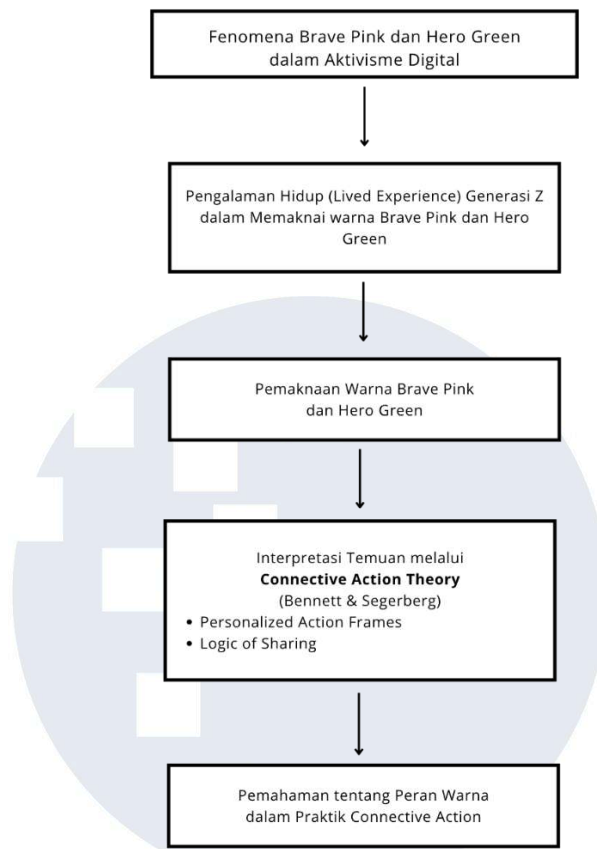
Fenomena Brave Pink dan Hero Green dalam Aktivisme Digital

Pengalaman Hidup (Lived Experience) Generasi Z dalam Memaknai warna Brave Pink dan Hero Green

Pemaknaan Warna Brave Pink dan Hero Green

Interpretasi Temuan melalui
**Connective Action Theory**
(Bennett & Segerberg)
• Personalized Action Frames
• Logic of Sharing

Pemahaman tentang Peran Warna dalam Praktik Connective Action